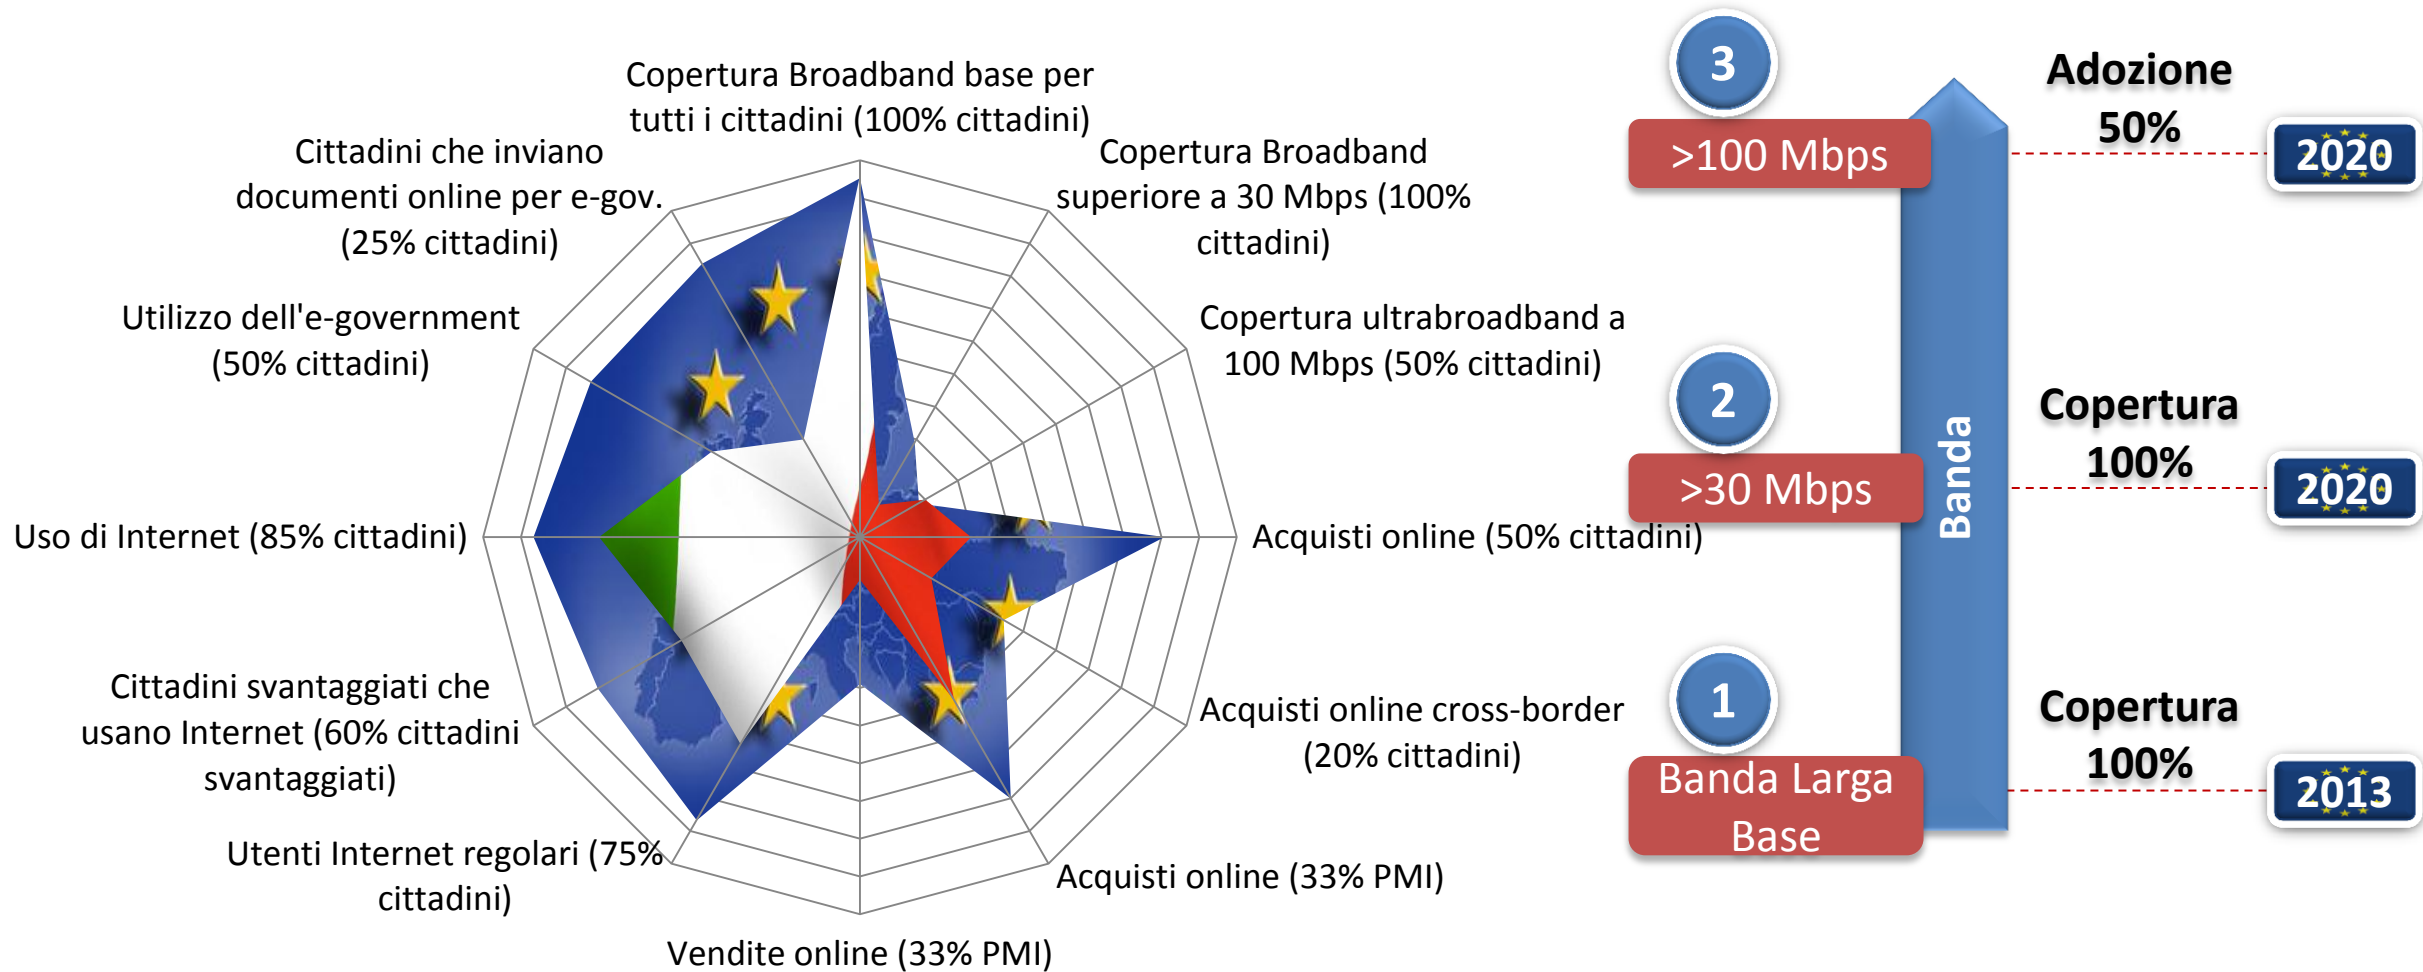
Copertura Broadband base per tutti i cittadini (100% cittadini)

Copertura Broadband superiore a 30 Mbps (100% cittadini)

Copertura ultrabroadband a 100 Mbps (50% cittadini)

Acquisti online (50% cittadini)

Acquisti online cross-border (20% cittadini)

Acquisti online (33% PMI)

Vendite online (33% PMI)

Utenti Internet regolari (75% cittadini)

Cittadini svantaggiati che usano Internet (60% cittadini svantaggiati)

Uso di Internet (85% cittadini)

Utilizzo dell'e-government (50% cittadini)

Cittadini che inviano documenti online per e-gov. (25% cittadini)

3

>100 Mbps

2

>30 Mbps

1

Banda Larga Base

Banda

Adozione 50%

2020

Copertura 100%

2020

Copertura 100%

2013